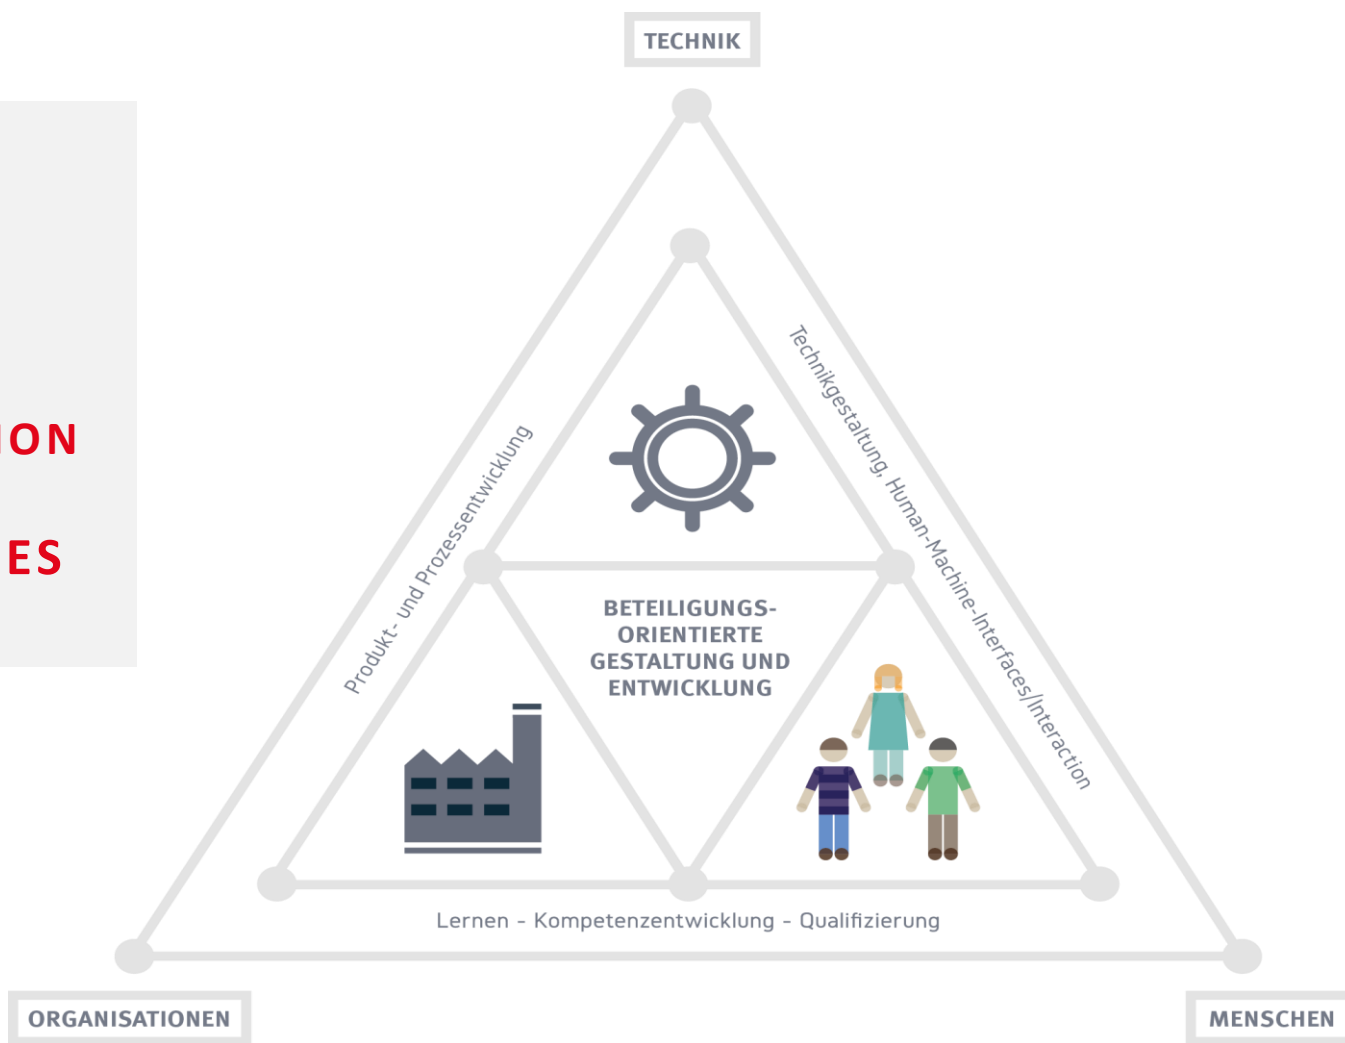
TECHNIK

ION

ES

Produkt- und Prozessentwicklung

Technikgestaltung, Human-Machine-Interfaces/Interaction

BETEILIGUNGS-ORIENTIERTE GESTALTUNG UND ENTWICKLUNG

Lernen - Kompetenzentwicklung - Qualifizierung

ORGANISATIONEN

MENSCHEN